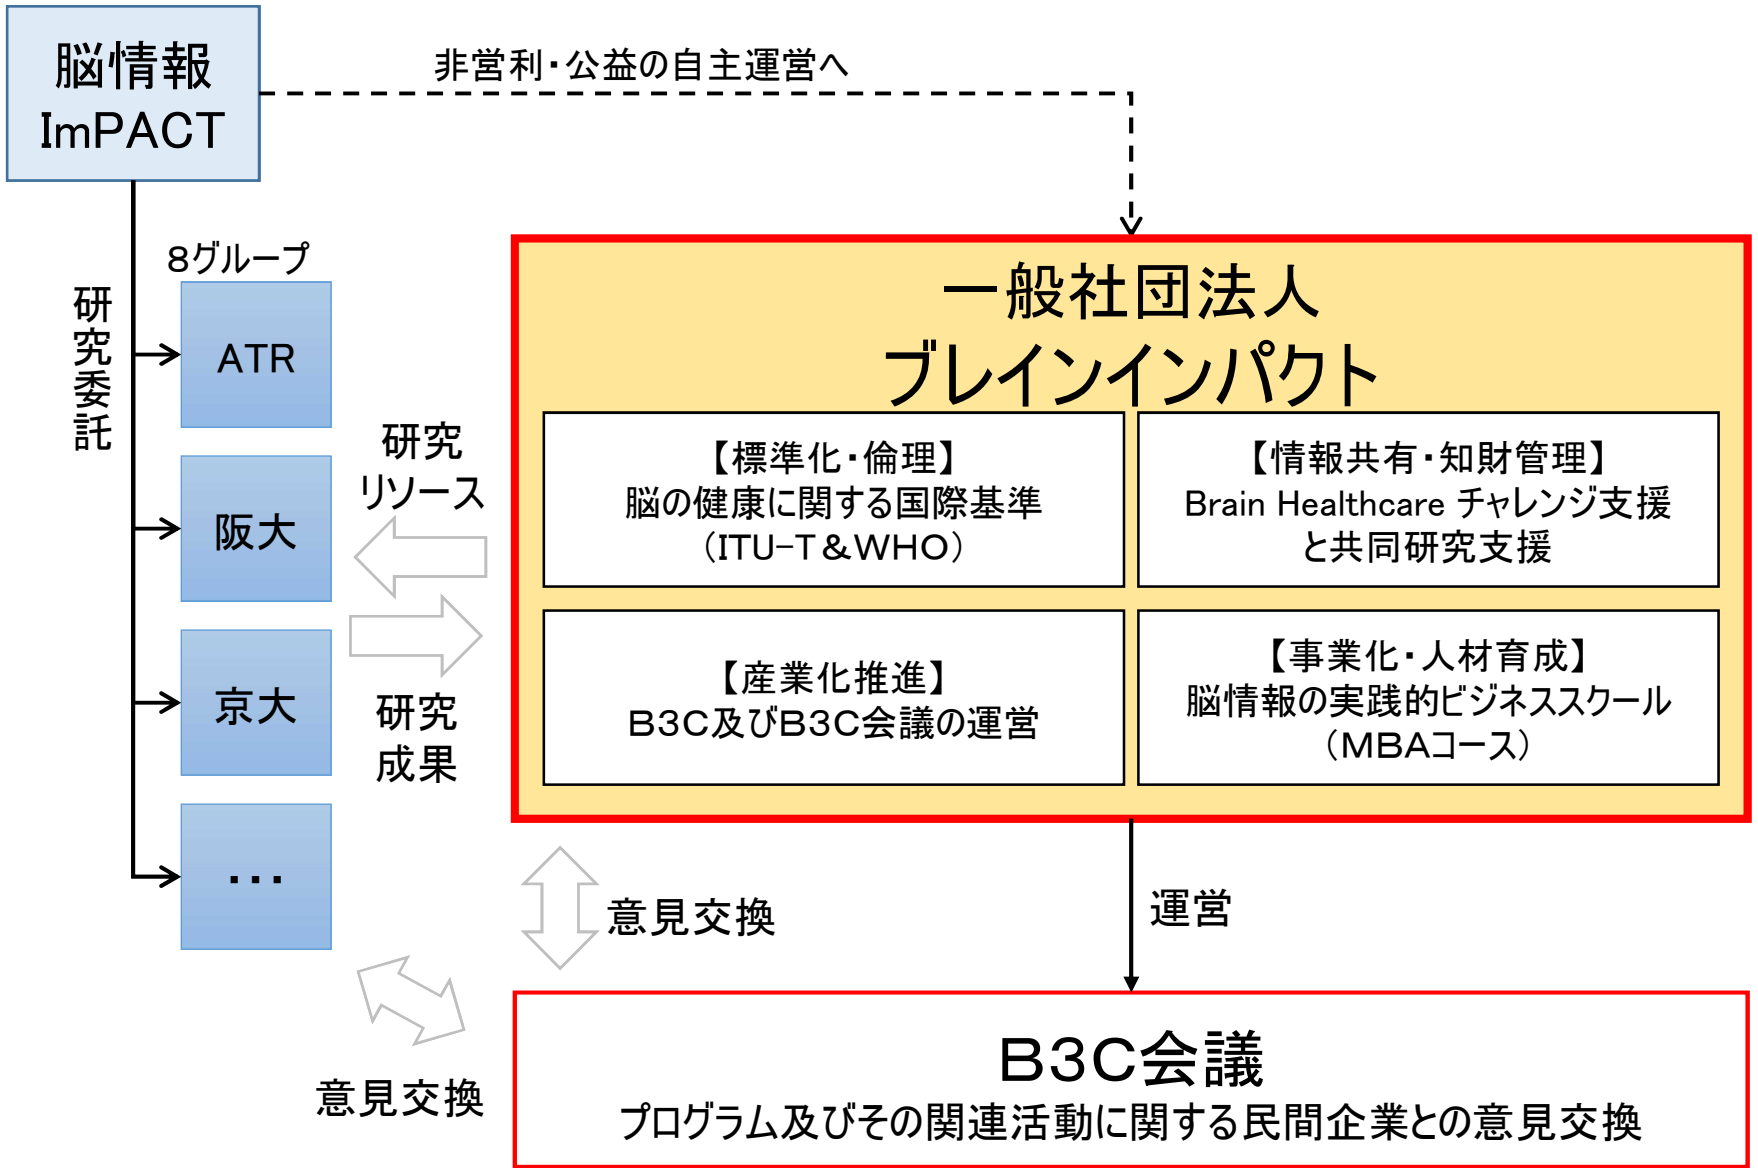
脳情報
ImPACT

非営利・公益の自主運営へ

研究委託

8グループ

ATR

阪大

京大

…

研究
リソース

研究
成果

一般社団法人
ブレインインパクト

【標準化・倫理】
脳の健康に関する国際基準
(ITU-T＆WHO)

【情報共有・知財管理】
Brain Healthcare チャレンジ支援
と共同研究支援

【産業化推進】
B3C及びB3C会議の運営

【事業化・人材育成】
脳情報の実践的ビジネススクール
(MBAコース)

意見交換

運営

意見交換

B3C会議
プログラム及びその関連活動に関する民間企業との意見交換